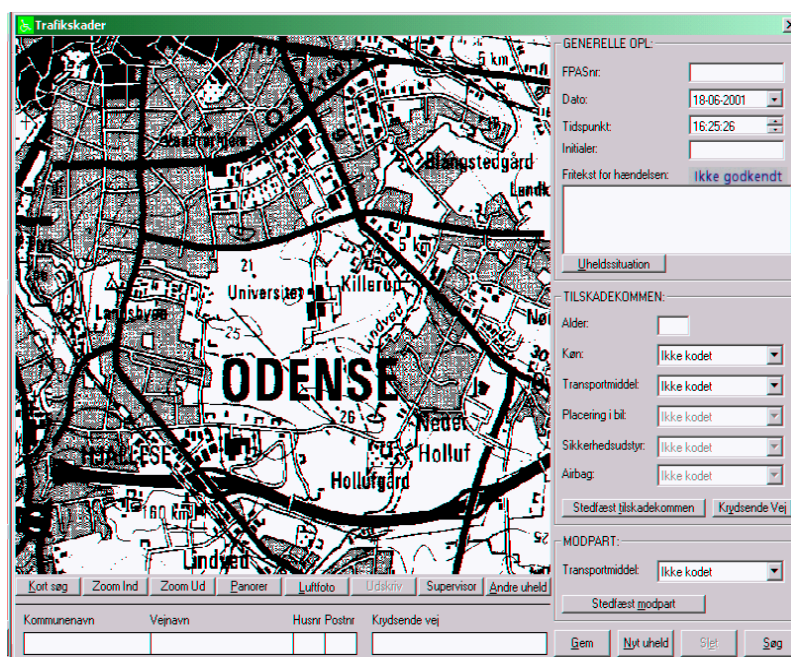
Trafikskader

5 km
Blangstedgård
Landk
5 km
21
Universitet
Killerup
Lindved
Lahdsbyen
ODENSE
26
Neder
Holluf
HJALLESE
Hollufgård
60 km
Lindved

Kort søg | Zoom Ind | Zoom Ud | Panorer | Luftfoto | Udskriv | Supervisor | Andre uheld

Kommunenavn | Vejnavn | Husnr | Postnr | Krydsende vej

GENERELLE OPL:
FPASnr:
Dato: 18-06-2001
Tidspunkt: 16:25:26
Initialer:
Fritekst for hændelsen: Ikke godkendt
Uheldssituation

TILSKADEKOMMEN:
Alder:
Køn: Ikke kodet
Transportmiddel: Ikke kodet
Placering i bil: Ikke kodet
Sikkerhedsudstyr: Ikke kodet
Airbag: Ikke kodet
Stedfæst tilskadekommen | Krydsende Vej

MODPART:
Transportmiddel: Ikke kodet
Stedfæst modpart

Gem | Nyt uheld | Slet | Søg